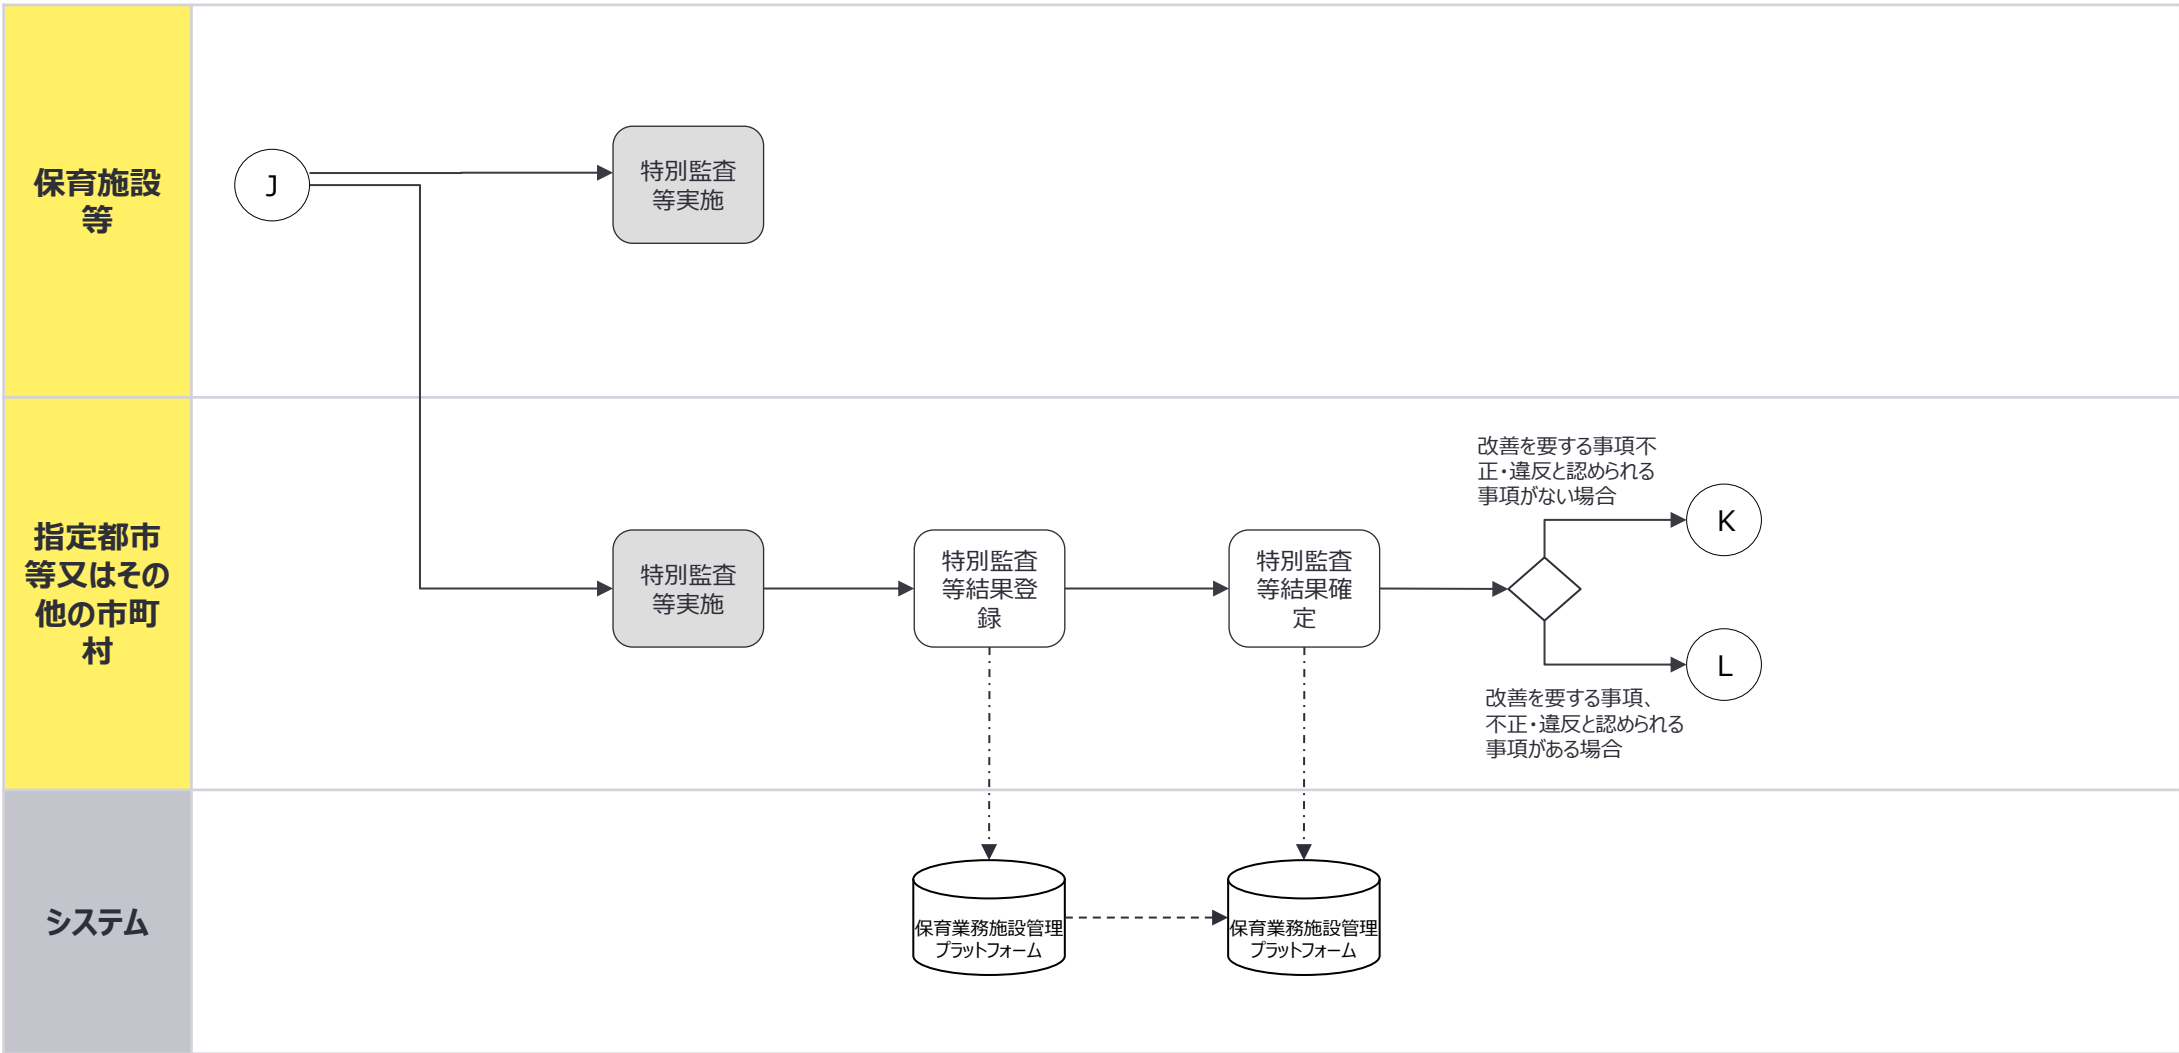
保育施設等

J

特別監査等実施

指定都市等又はその他の市町村

特別監査等実施

特別監査等結果登録

特別監査等結果確定

改善を要する事項不正・違反と認められる事項がない場合

K

L

改善を要する事項、不正・違反と認められる事項がある場合

システム

保育業務施設管理プラットフォーム

保育業務施設管理プラットフォーム